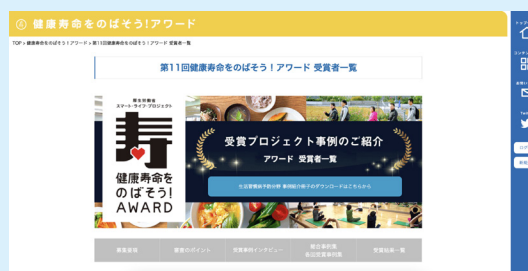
健康寿命をのばそう!アワード

TOP > 健康寿命をのばそう!アワード > 第11回健康寿命をのばそう!アワード 受賞者一覧

第11回健康寿命をのばそう!アワード 受賞者一覧

厚生労働省
スマート・ライフ・プロジェクト

寿

健康寿命を
のばそう!
AWARD

受賞プロジェクト事例のご紹介
アワード 受賞者一覧

生活習慣病予防分野 事例紹介冊子のダウンロードはこちらから

募集要項

審査のポイント

受賞事例インタビュー

総合事例集
各回受賞事例集

受賞結果一覧